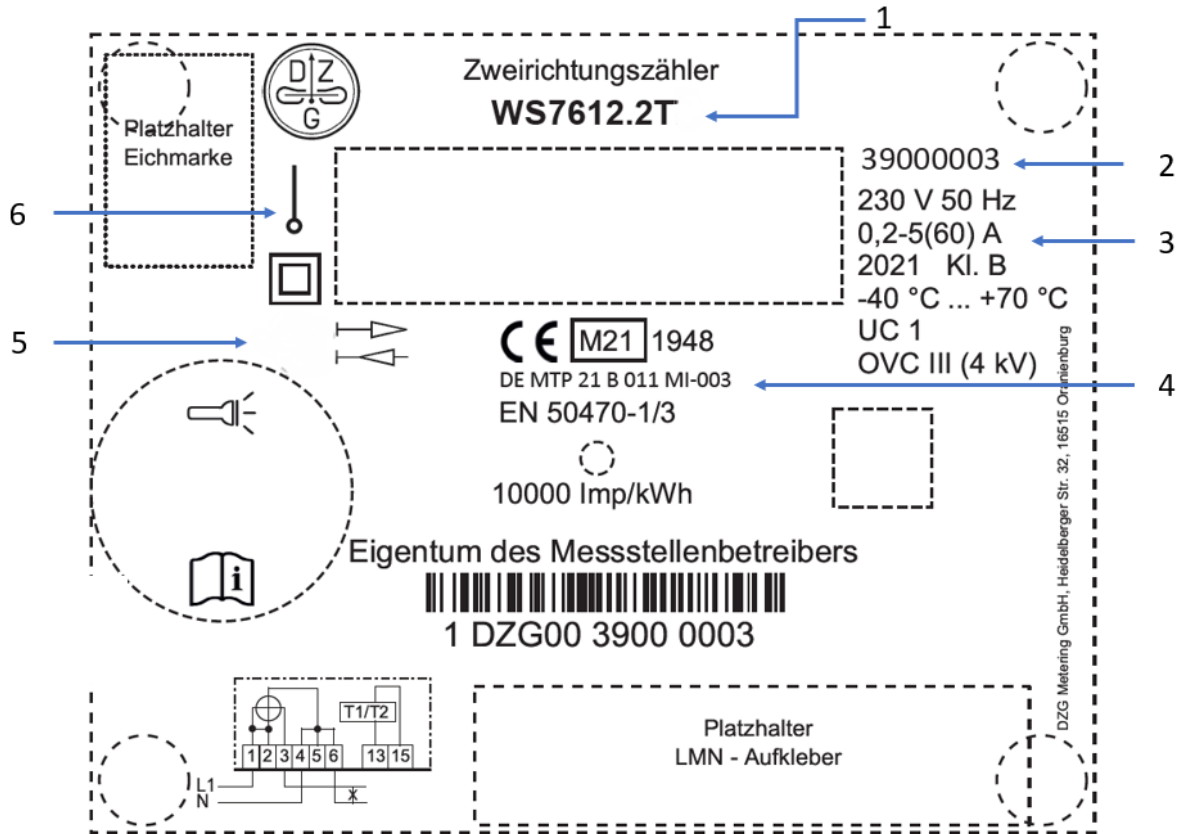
1

Zweirichtungszähler
WS7612.2T

D Z G

Platzhalter Eichmarke

39000003

2

230 V 50 Hz
0,2-5(60) A
2021 Kl. B
-40 °C ... +70 °C
UC 1
OVC III (4 kV)

3

6

5

CE M21 1948
DE MTP 21 B 011 MI-003
EN 50470-1/3

4

10000 Imp/kWh

Eigentum des Messstellenbetreibers

1 DZG00 3900 0003

DZG Metering GmbH, Heidelberger Str. 32, 16515 Oranienburg

T1/T2
1 2 3 4 5 6 13 15
L1
N

Platzhalter
LMN - Aufkleber